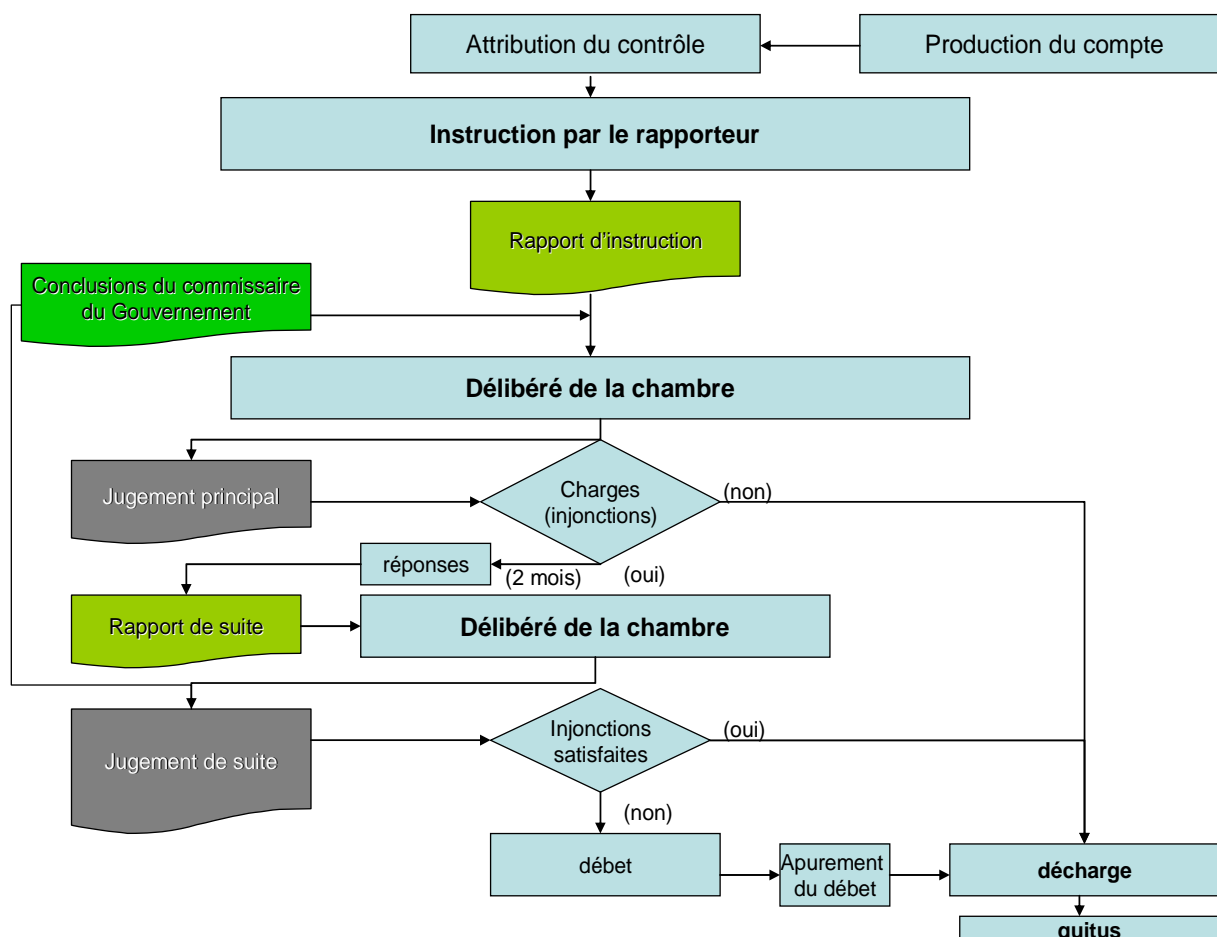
Attribution du contrôle

Production du compte

Instruction par le rapporteur

Rapport d'instruction

Conclusions du commissaire du Gouvernement

Délibéré de la chambre

Jugement principal

Charges (injonctions)

(non)

réponses

(2 mois)

(oui)

Rapport de suite

Délibéré de la chambre

Jugement de suite

Injonctions satisfaites

(oui)

(non)

débet

Apurement du débet

décharge

quitus